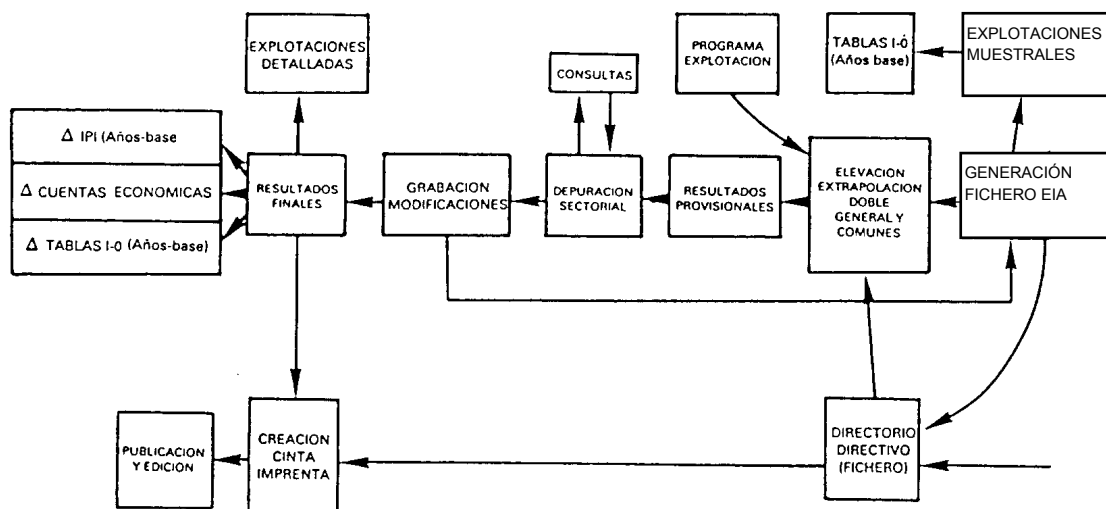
EXPLOTACIONES DETALLADAS

CONSULTAS

PROGRAMA EXPLOTACION

TABLAS I-O (Años base)

EXPLOTACIONES MUESTRALES

$\Delta$ IPI (Años-base

$\Delta$ CUENTAS ECONOMICAS

$\Delta$ TABLAS I-O (Años-base)

RESULTADOS FINALES

GRABACION MODIFICACIONES

DEPURACION SECTORIAL

RESULTADOS PROVISIONALES

ELEVACION EXTRAPOLACION DOBLE GENERAL Y COMUNES

GENERACIÓN FICHERO EIA

PUBLICACION Y EDICION

CREACION CINTA IMPRENTA

DIRECTORIO DIRECTIVO (FICHERO)